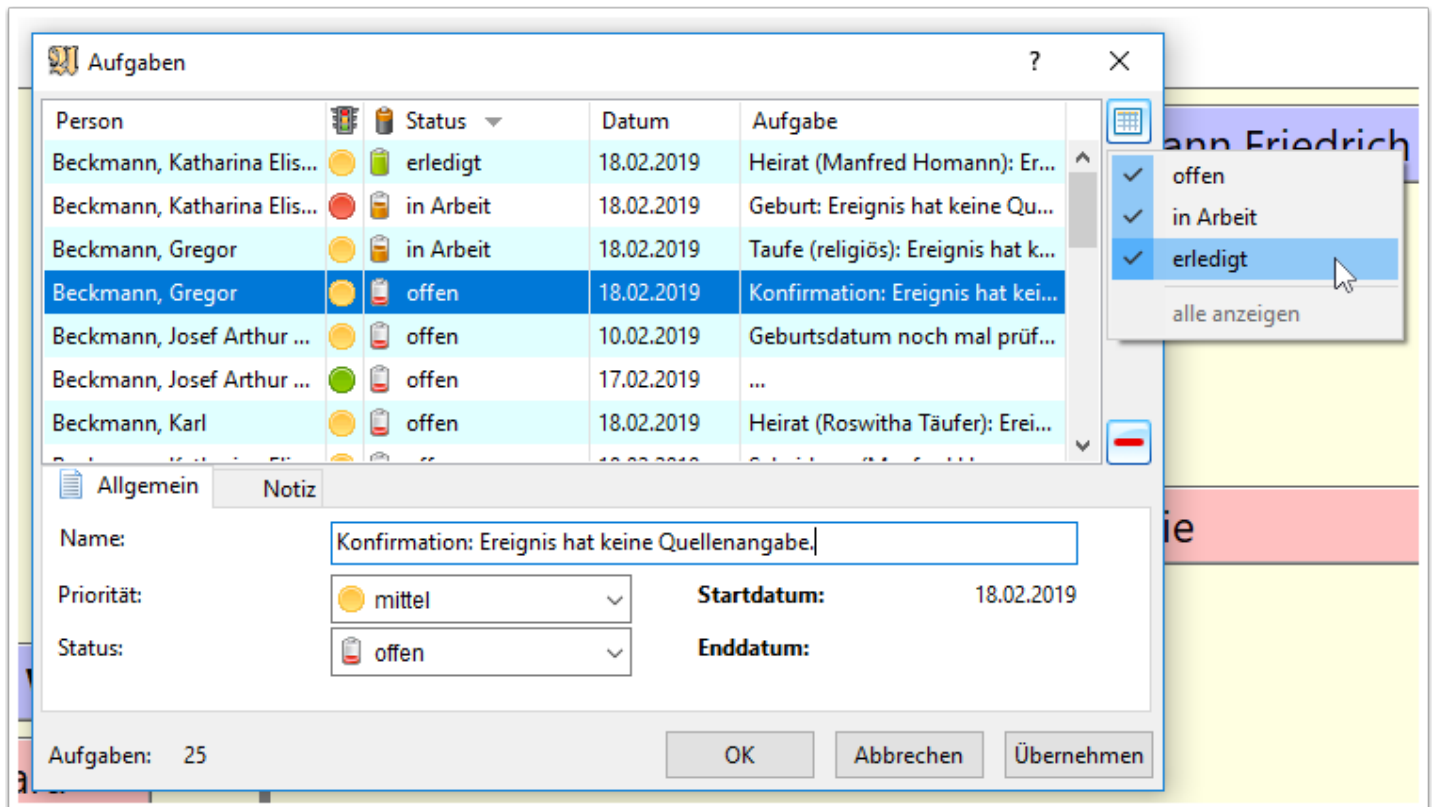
Aufgaben

?

| Person | | Status | Datum | Aufgabe |
|---|---|---|---|---|
| Beckmann, Katharina Elis... | | erledigt | 18.02.2019 | Heirat (Manfred Homann): Er... |
| Beckmann, Katharina Elis... | | in Arbeit | 18.02.2019 | Geburt: Ereignis hat keine Qu... |
| Beckmann, Gregor | | in Arbeit | 18.02.2019 | Taufe (religiös): Ereignis hat k... |
| Beckmann, Gregor | | offen | 18.02.2019 | Konfirmation: Ereignis hat kei... |
| Beckmann, Josef Arthur ... | | offen | 10.02.2019 | Geburtsdatum noch mal prüf... |
| Beckmann, Josef Arthur ... | | offen | 17.02.2019 | ... |
| Beckmann, Karl | | offen | 18.02.2019 | Heirat (Roswitha Täufer): Erei... |

offen
in Arbeit
erledigt
alle anzeigen

ann Friedrich

Allgemein
Notiz

Name: Konfirmation: Ereignis hat keine Quellenangabe.

Priorität: mittel
Startdatum: 18.02.2019

Status: offen
Enddatum:

ie

Aufgaben: 25

OK
Abbrechen
Übernehmen